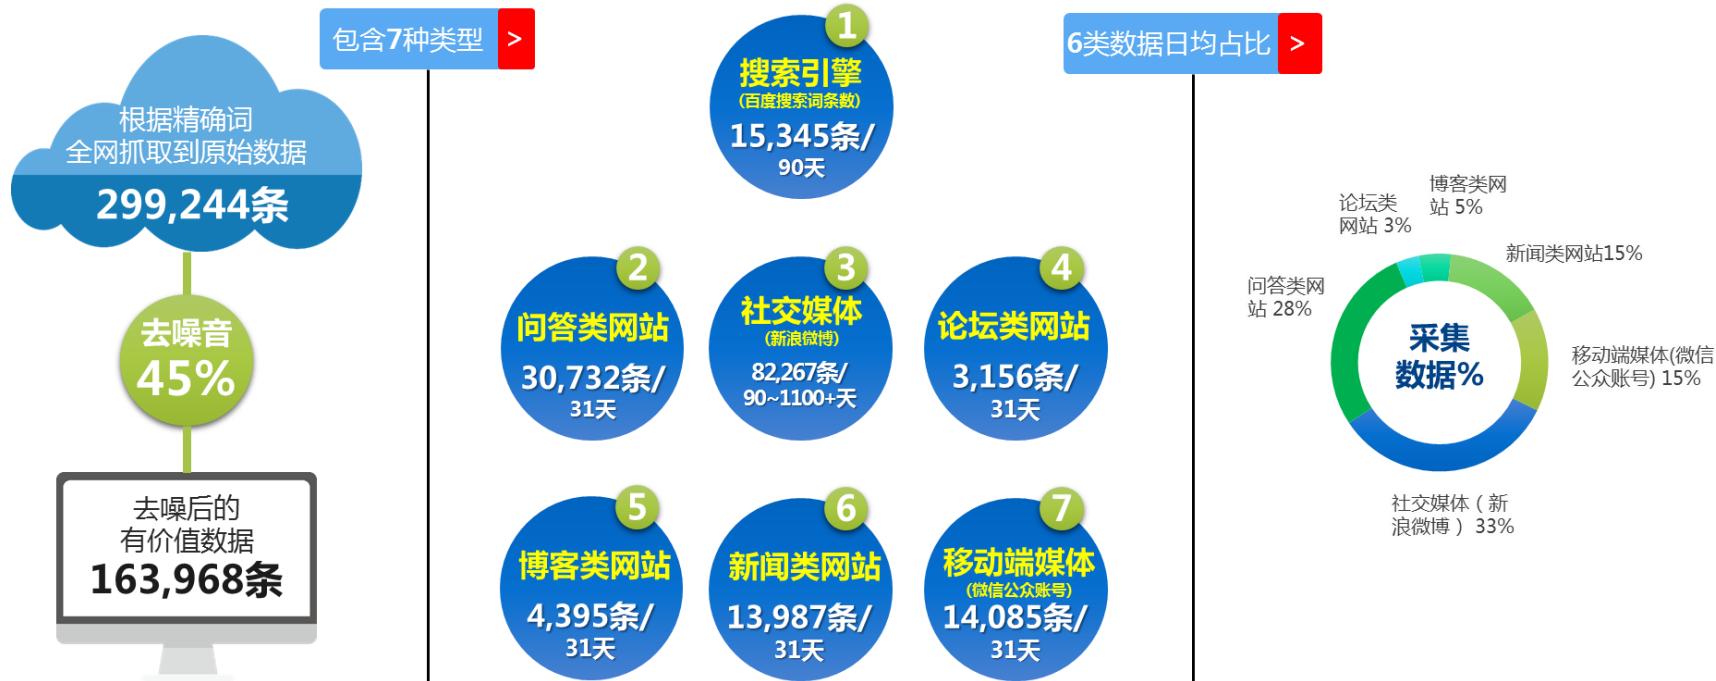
根据精确词
全网抓取到原始数据
299,244条

去噪音
45%

去噪后的
有价值数据
163,968条

包含7种类型 >

1
搜索引擎
(百度搜索词条数)
15,345条/
90天

2
问答类网站
30,732条/
31天

3
社交媒体
(新浪微博)
82,267条/
90~1100+天

4
论坛类网站
3,156条/
31天

5
博客类网站
4,395条/
31天

6
新闻类网站
13,987条/
31天

7
移动端媒体
(微信公众账号)
14,085条/
31天

6类数据日均占比 >

论坛类网站 3%
博客类网站 5%
新闻类网站15%
问答类网站 28%
采集数据%
移动端媒体(微信公众账号) 15%
社交媒体（新浪微博） 33%